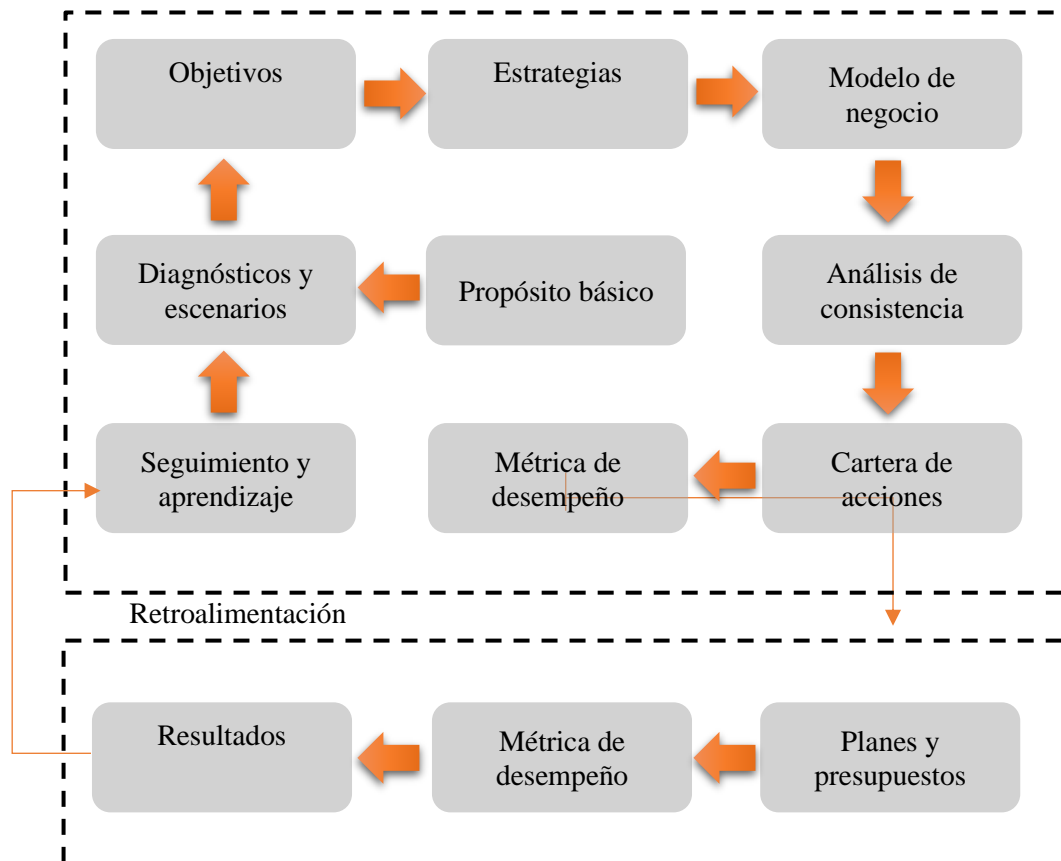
Objetivos

Estrategias

Modelo de negocio

Diagnósticos y escenarios

Propósito básico

Análisis de consistencia

Seguimiento y aprendizaje

Métrica de desempeño

Cartera de acciones

Retroalimentación

Resultados

Métrica de desempeño

Planes y presupuestos